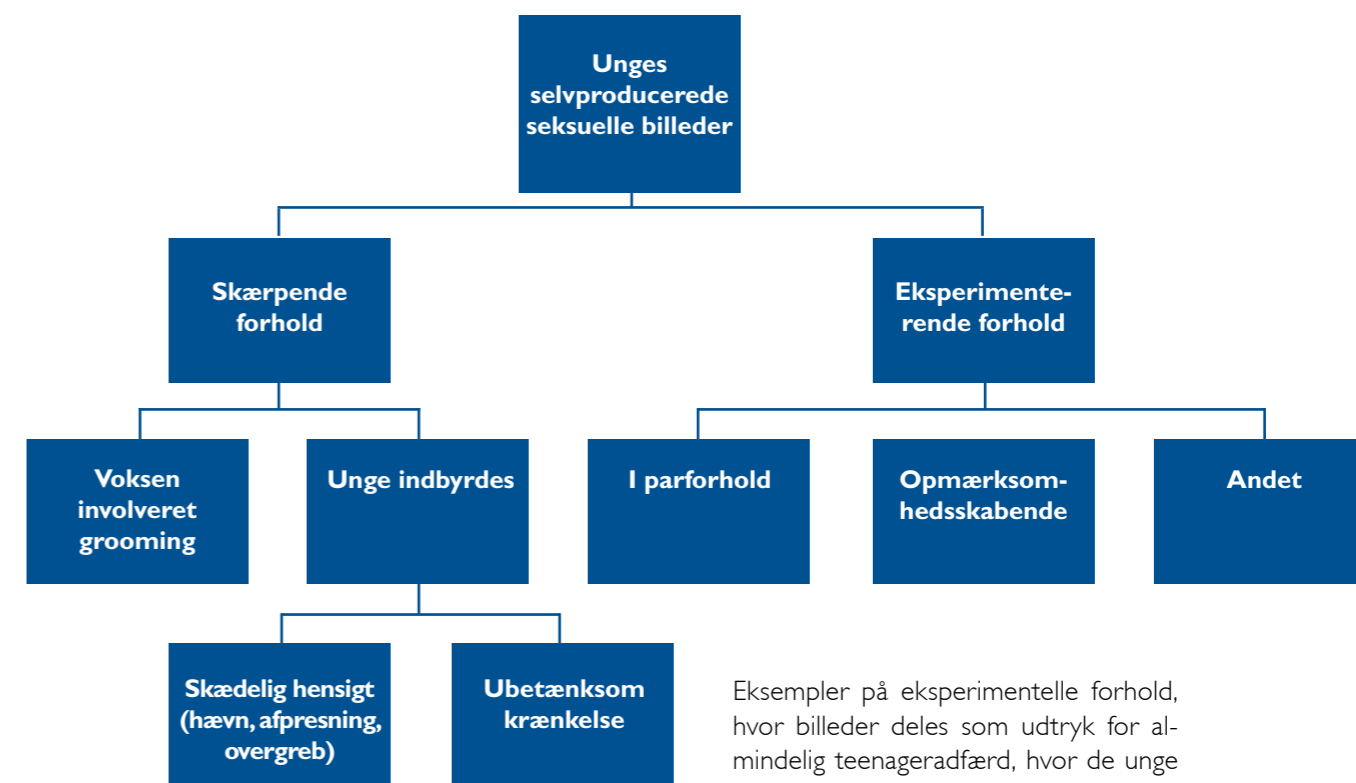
Unges selvproducerede seksuelle billeder

Skærpende forhold

Eksperimenterende forhold

Voksen involveret grooming

Unge indbyrdes

I parforhold

Opmærksomhedsskabende

Andet

Skædelig hensigt (hævn, afpresning, overgreb)

Ubetænksom krænkelse

Eksempler på eksperimentelle forhold, hvor billeder deles som udtryk for almindelig teenageradfærd, hvor de unge